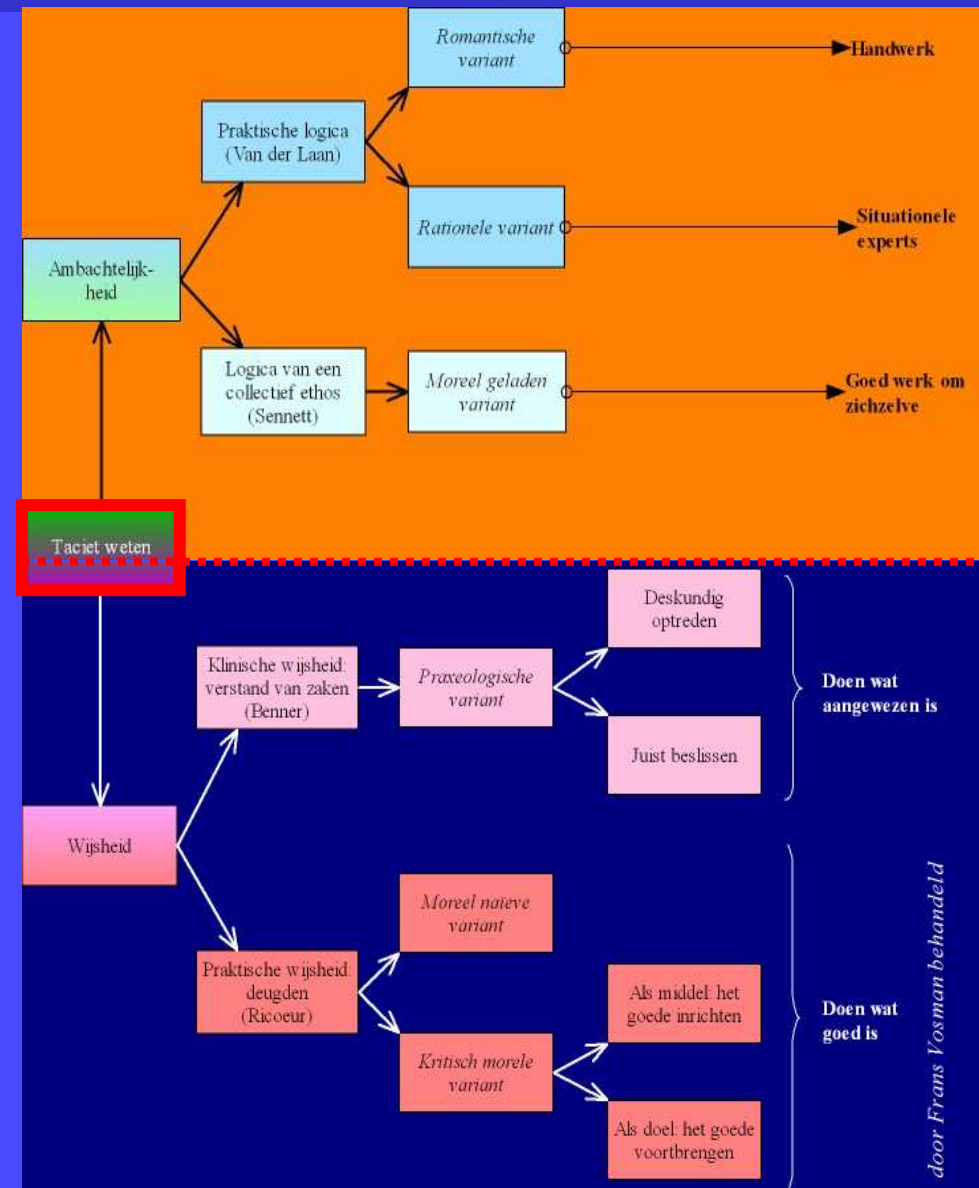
Romantische variant

Handwerk

Praktische logica (Van der Laan)

Rationele variant

Situationele experts

Ambachtelijkheid

Logica van een collectief ethos (Sennett)

Moreel geladen variant

Goed werk om zichzelve

Taciet weten

Deskundig optreden

Klinische wijsheid: verstand van zaken (Benner)

Praxeologische variant

Doen wat aangewezen is

Juist beslissen

Wijsheid

Moreel naïeve variant

Praktische wijsheid: deugden (Ricoeur)

Als middel: het goede inrichten

Doen wat goed is

Kritisch morele variant

Als doel: het goede voortbrengen

door Frans Vosman behandeld